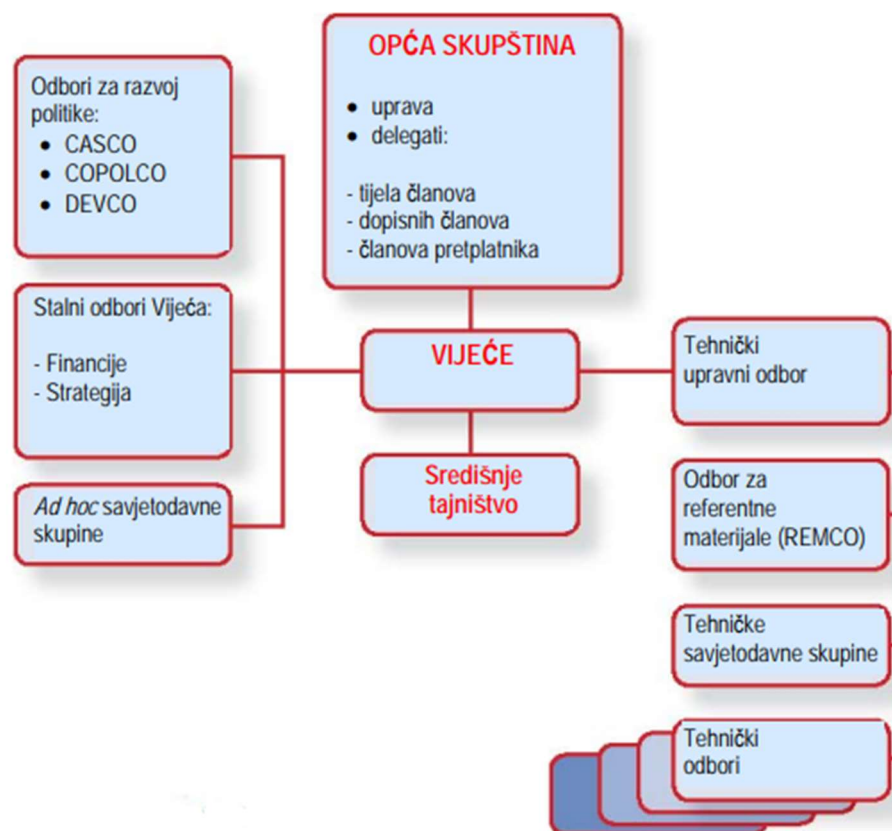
OPĆA SKUPŠTINA

- uprava
- delegati:

- tijela članova
- dopisnih članova
- članova pretplatnika

Odbori za razvoj politike:

- CASCO
- COPOLCO
- DEVCO

Stalni odbori Vijeća:

- Financije
- Strategija

Ad hoc savjetodavne skupine

VIJEĆE

Središnje tajništvo

Tehnički upravni odbor

Odbor za referentne materijale (REMCO)

Tehničke savjetodavne skupine

Tehnički odbori